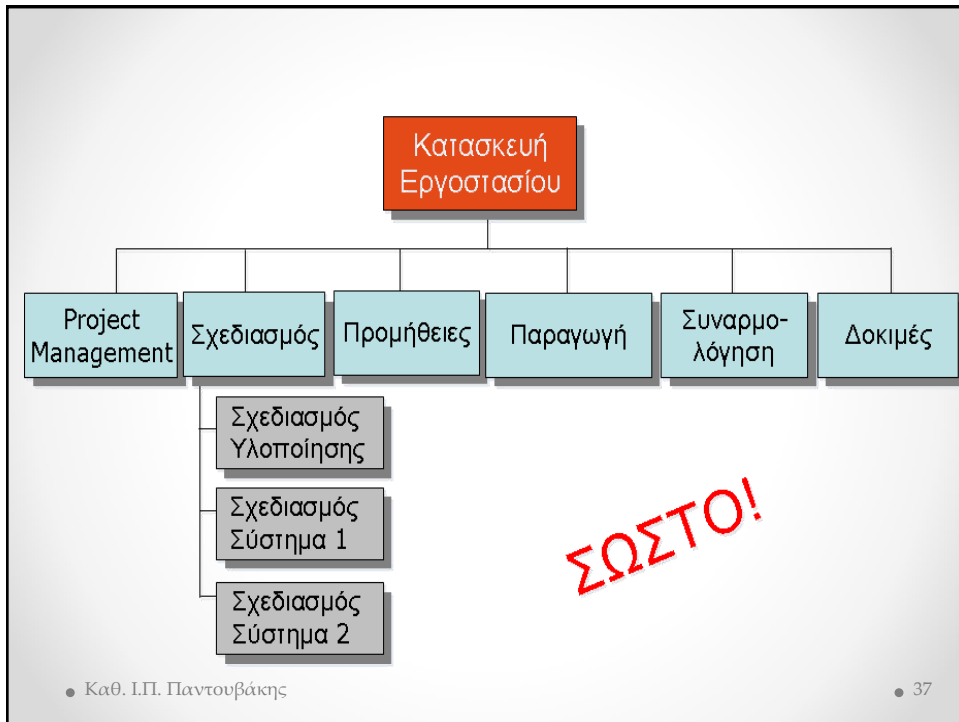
Κατασκευή Εργοστασίου

Project Management

Σχεδιασμός

Προμήθειες

Παραγωγή

Συναρμολόγηση

Δοκιμές

Σχεδιασμός Υλοποίησης

Σχεδιασμός Σύστημα 1

Σχεδιασμός Σύστημα 2

ΣΩΣΤΟ!

Καθ. Ι.Π. Παντουβάκης

37